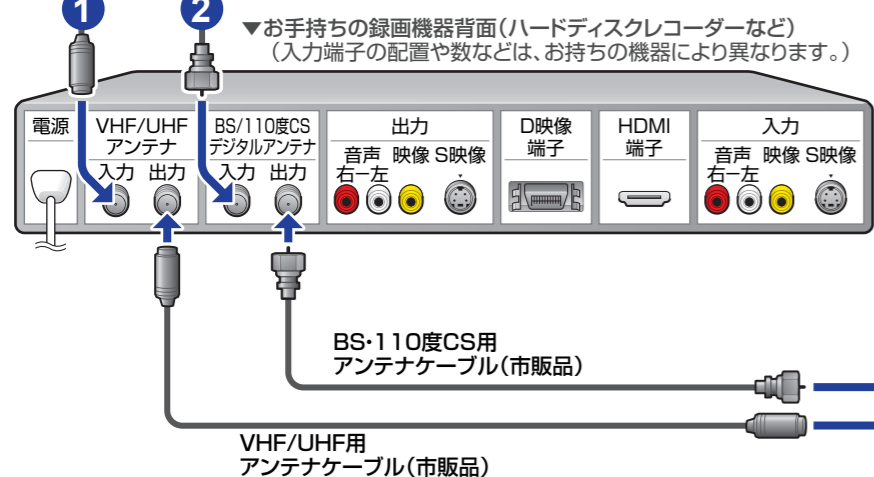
1 2

▼お手持ちの録画機器背面(ハードディスクレコーダーなど)
(入力端子の配置や数などは、お持ちの機器により異なります。)

電源

VHF/UHF
アンテナ
入力 出力

BS/110度CS
デジタルアンテナ
入力 出力

出力
音声 映像 S映像
右ー左

D映像
端子

HDMI
端子

入力
音声 映像 S映像
右ー左

BS・110度CS用
アンテナケーブル(市販品)

VHF/UHF用
アンテナケーブル(市販品)